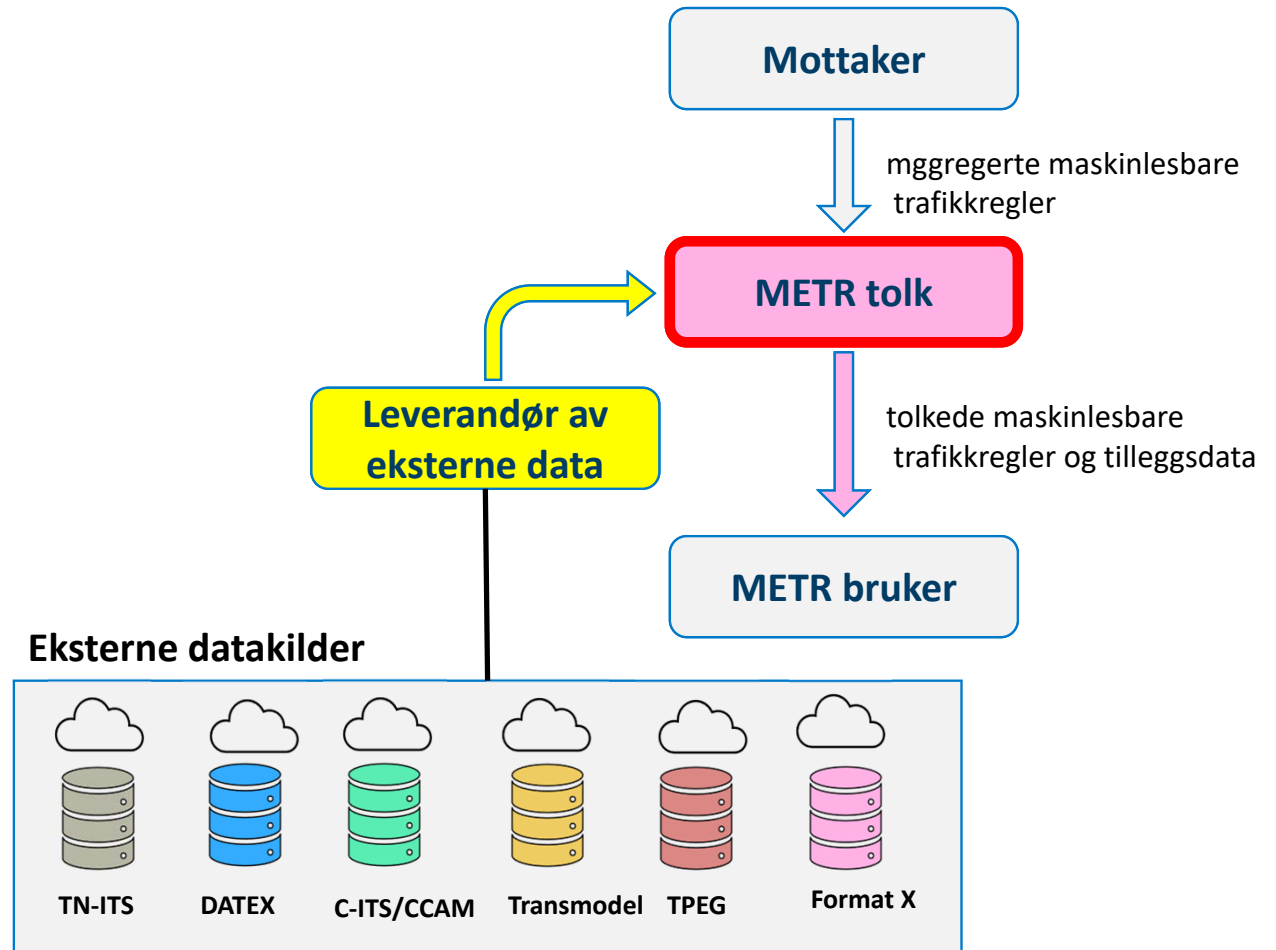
Mottaker

mggregerte maskinlesbare trafikkregler

METR tolk

Leverandør av eksterne data

tolkede maskinlesbare trafikkregler og tilleggsdata

METR bruker

Eksterne datakilder

TN-ITS DATEX C-ITS/CCAM Transmodel TPEG Format X